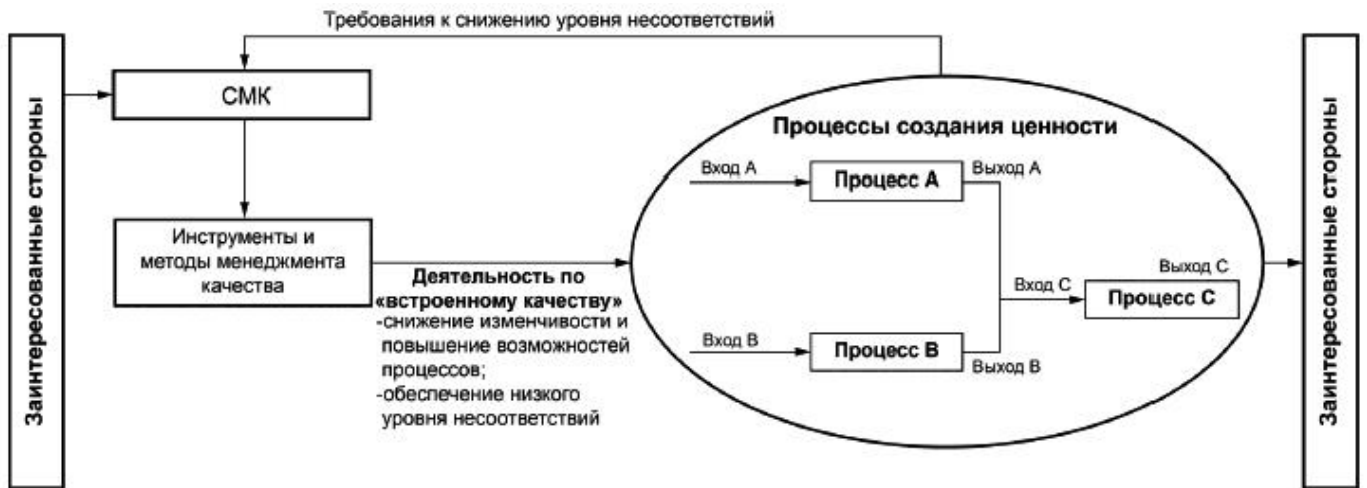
Требования к снижению уровня несоответствий

Заинтересованные стороны

СМК

Инструменты и методы менеджмента качества

Деятельность по «встроенному качеству»
-снижение изменчивости и повышение возможностей процессов;
-обеспечение низкого уровня несоответствий

Процессы создания ценности

Вход А

Процесс А

Выход А

Вход С

Процесс С

Выход С

Вход В

Процесс В

Выход В

Заинтересованные стороны